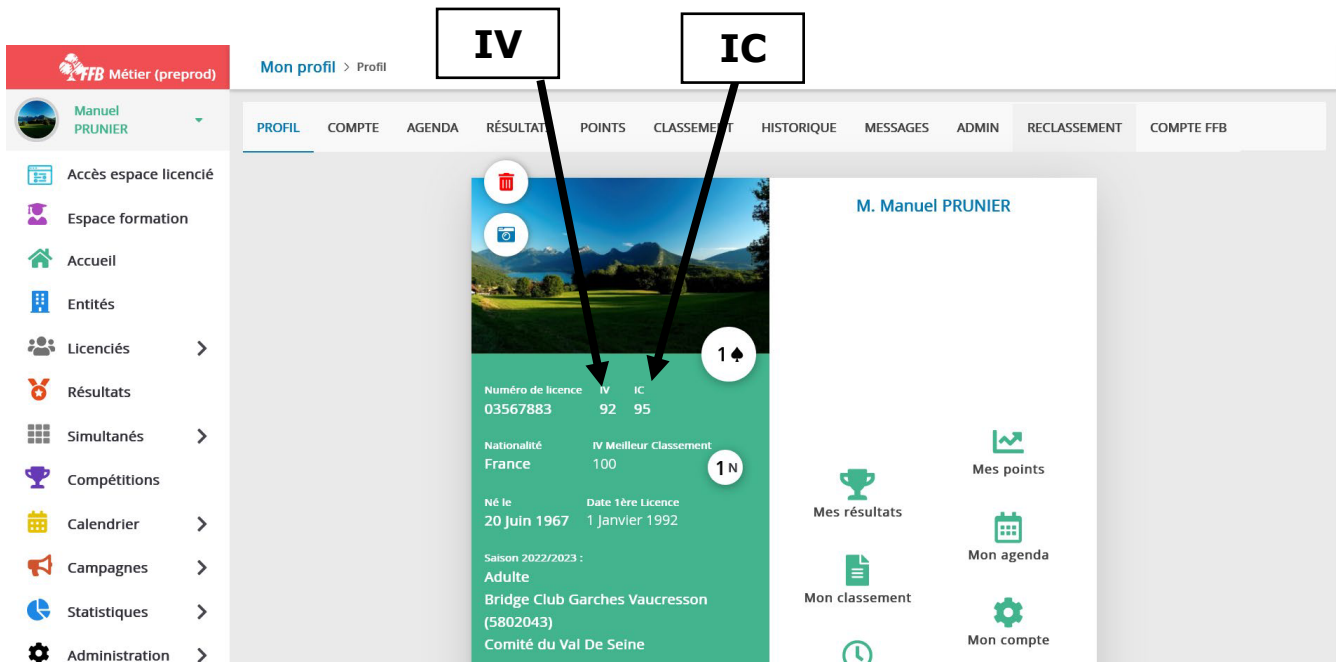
IV

IC

FFB Métier (preprod)

Manuel PRUNIER

Accès espace licencié

Espace formation

Accueil

Entités

Licenciés

Résultats

Simultanés

Compétitions

Calendrier

Campagnes

Statistiques

Administration

Mon profil > Profil

PROFIL | COMPTE | AGENDA | RÉSULTATS | POINTS | CLASSEMENT | HISTORIQUE | MESSAGES | ADMIN | RECLASSEMENT | COMPTE FFB

1♠

Numéro de licence
03567883

IV
92

IC
95

Nationalité
France

IV Meilleur Classement
100

1N

Né le
20 Juin 1967

Date 1ère Licence
1 Janvier 1992

Saison 2022/2023 :
Adulte
Bridge Club Garches Vaucresson (5802043)
Comité du Val De Seine

M. Manuel PRUNIER

Mes points

Mes résultats

Mon agenda

Mon classement

Mon compte